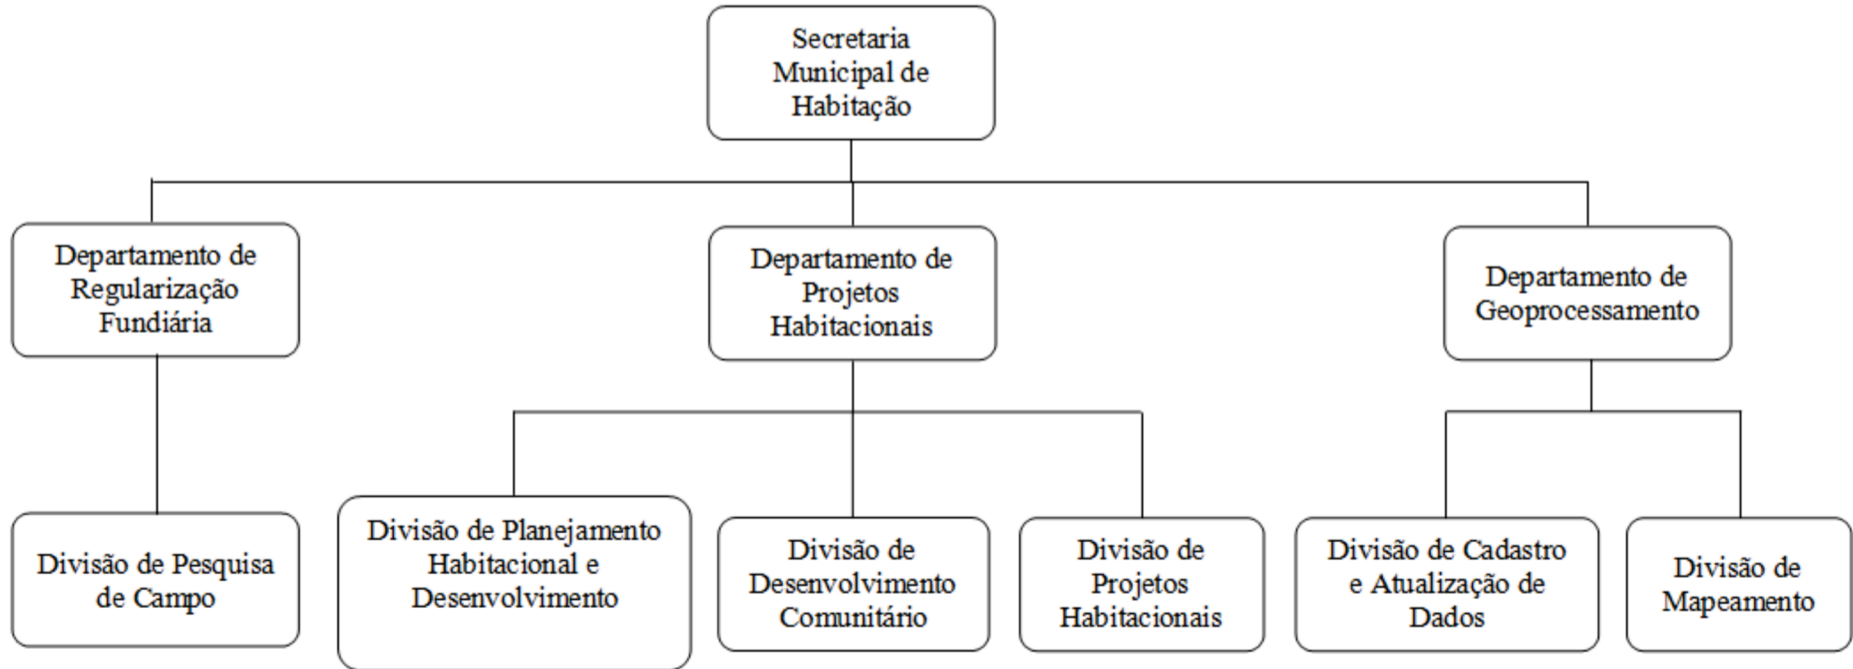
Secretaria Municipal de Habitação

Departamento de Regularização Fundiária

Departamento de Projetos Habitacionais

Departamento de Geoprocessamento

Divisão de Pesquisa de Campo

Divisão de Planejamento Habitacional e Desenvolvimento

Divisão de Desenvolvimento Comunitário

Divisão de Projetos Habitacionais

Divisão de Cadastro e Atualização de Dados

Divisão de Mapeamento